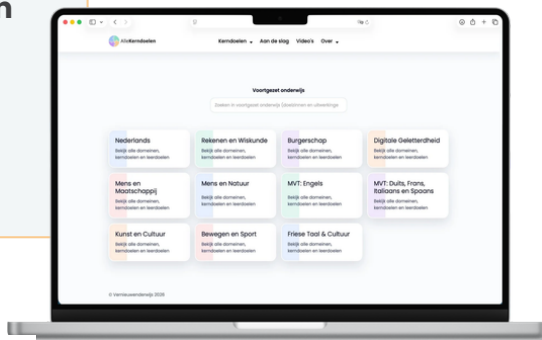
n

AlleKerndoelen

Kerndoelen Aan de slag Video's Over

Voortgezet onderwijs

Zoeken in voortgezet onderwijs (doelen en uitwerkingen)

Nederlands
Bekijk alle domeinen, kerndoelen en leerdoelen

Rekenen en Wiskunde
Bekijk alle domeinen, kerndoelen en leerdoelen

Burgerschap
Bekijk alle domeinen, kerndoelen en leerdoelen

Digitale Geletterdheid
Bekijk alle domeinen, kerndoelen en leerdoelen

Mens en Maatschappij
Bekijk alle domeinen, kerndoelen en leerdoelen

Mens en Natuur
Bekijk alle domeinen, kerndoelen en leerdoelen

MVT: Engels
Bekijk alle domeinen, kerndoelen en leerdoelen

MVT: Duits, Frans, Italiaans en Spaans
Bekijk alle domeinen, kerndoelen en leerdoelen

Kunst en Cultuur
Bekijk alle domeinen, kerndoelen en leerdoelen

Bewegen en Sport
Bekijk alle domeinen, kerndoelen en leerdoelen

Friese Taal & Cultuur
Bekijk alle domeinen, kerndoelen en leerdoelen

© Vernieuwenderwijs 2026